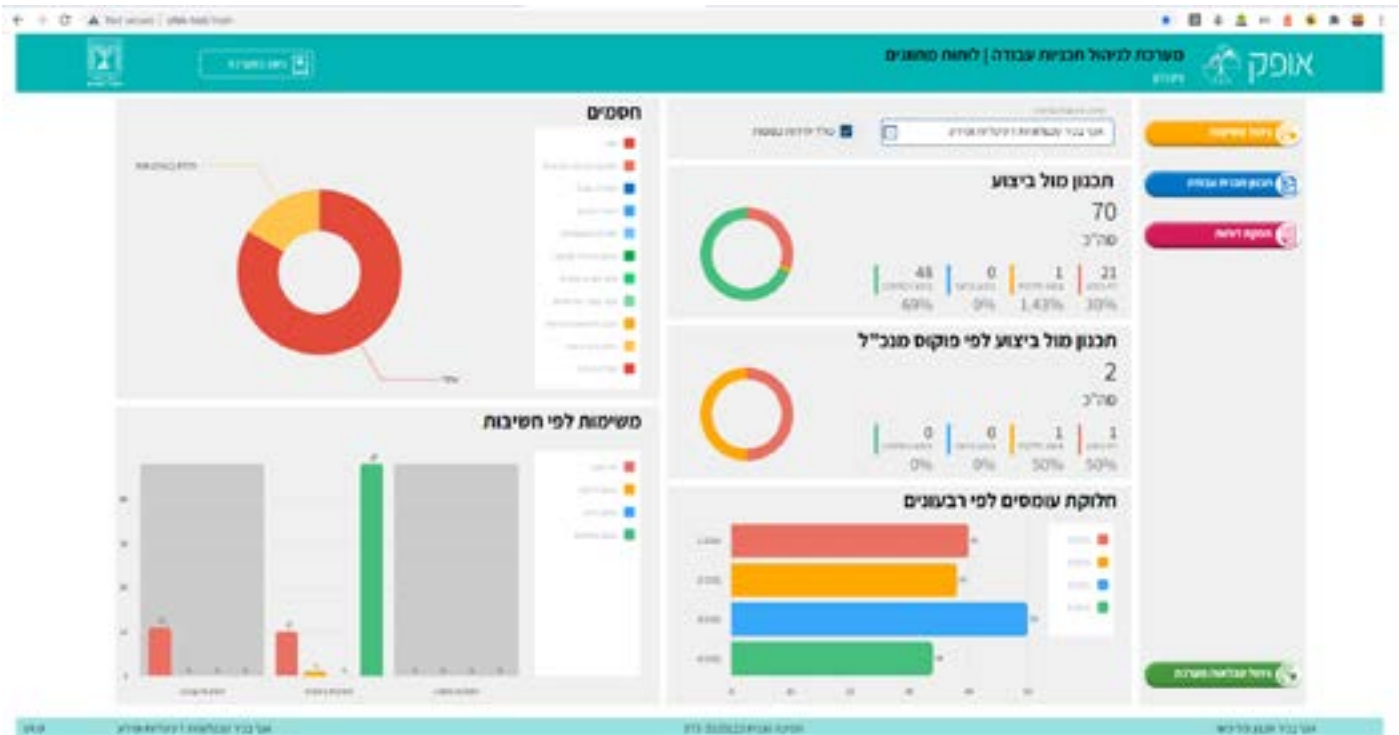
Not secure

אופק

מערכת לניהול תכניות עבודה | לוחות מחוונים

חסמים

תכנון מול ביצוע

70

סה"כ

48 | 0 | 1 | 21

69% | 0% | 1.43% | 30%

תכנון מול ביצוע לפי פוקוס מנכ"ל

2

סה"כ

0 | 0 | 1 | 1

0% | 0% | 50% | 50%

משימות לפי חשיבות

חלוקת עומסים לפי רבעונים